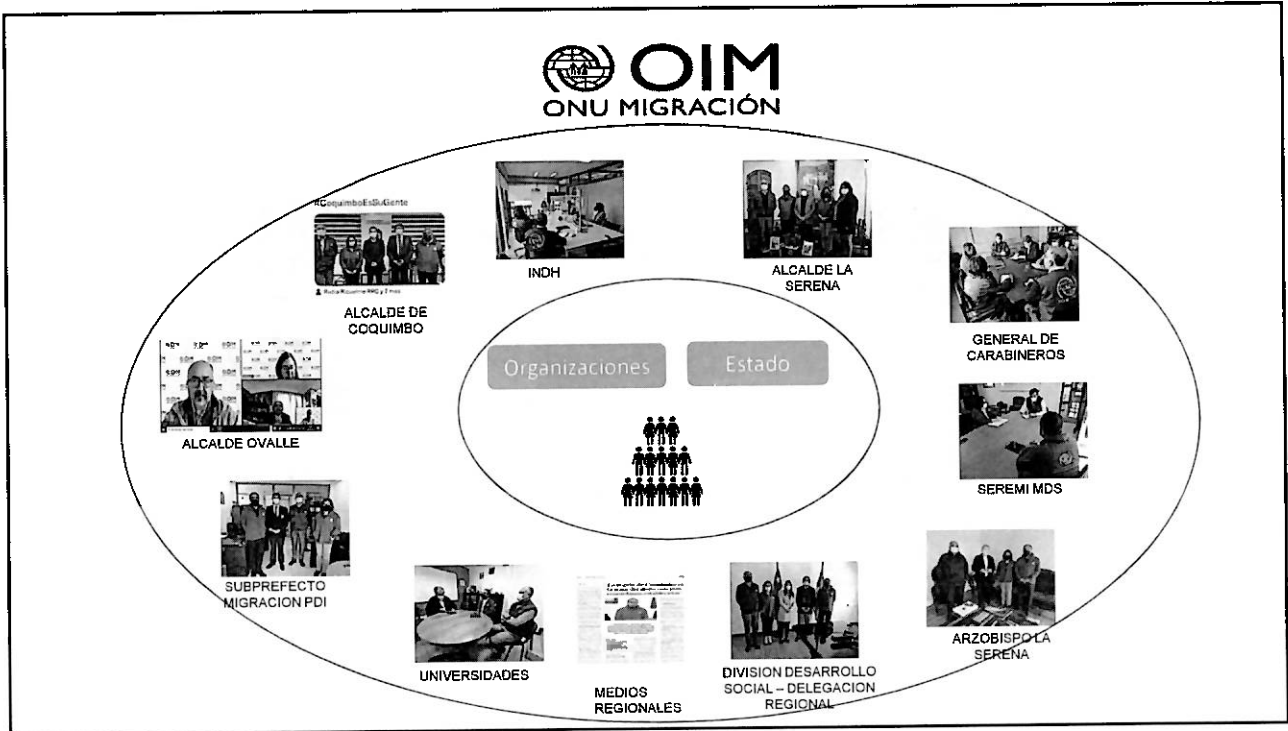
OIM
ONU MIGRACIÓN

#CoquimboEsSuGente

ALCALDE DE COQUIMBO

INDH

ALCALDE LA SERENA

GENERAL DE CARABINEROS

ALCALDE OVALLE

Organizaciones

Estado

SEREMI MDS

SUBPREFECTO MIGRACION PDI

UNIVERSIDADES

MEDIOS REGIONALES

DIVISION DESARROLLO SOCIAL – DELEGACION REGIONAL

ARZOBISPO LA SERENA